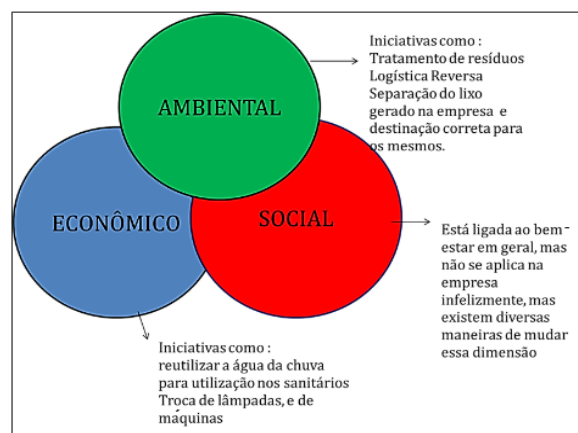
AMBIENTAL

Iniciativas como :
Tratamento de resíduos
Logística Reversa
Separação do lixo gerado na empresa e destinação correta para os mesmos.

ECONÔMICO

SOCIAL

Está ligada ao bem-estar em geral, mas não se aplica na empresa infelizmente, mas existem diversas maneiras de mudar essa dimensão

Iniciativas como :
reutilizar a água da chuva para utilização nos sanitários
Troca de lâmpadas, e de máquinas